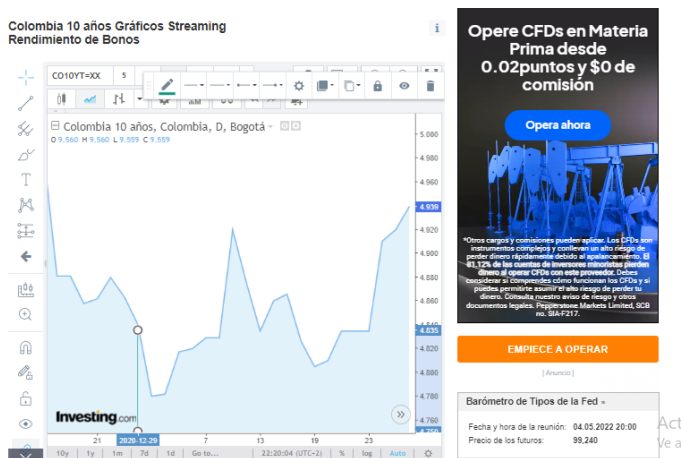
Colombia 10 años Gráficos Streaming Rendimiento de Bonos

i

CO10YT=XX 5

Colombia 10 años, Colombia, D, Bogotá

O 9.560 H 9.560 L 9.559 C 9.559

5.000
4.980
4.960
4.939
4.920
4.900
4.880
4.860
4.835
4.820
4.800
4.780
4.760

Investing.com

21 2020-12-29 7 13 19 23

10y 1y 1m 7d 1d Go to... 22:20:04 (UTC-2) % log Auto

Opere CFDs en Materia Prima desde 0.02puntos y $0 de comisión

Opera ahora

*Otros cargos y comisiones pueden aplicar. Los CFDs son instrumentos complejos y conllevan un alto riesgo de perder dinero rápidamente debido al apalancamiento. El 81,12% de las cuentas de inversores minoristas pierden dinero al operar CFDs con este proveedor. Debes considerar si comprendes cómo funcionan los CFDs y si puedes permitirte asumir el alto riesgo de perder tu dinero. Consulta nuestro aviso de riesgo y otros documentos legales. Pepperstone Markets Limited, SCB no. SIA-F217.

EMPIECE A OPERAR

[ Anuncio ]

Barómetro de Tipos de la Fed

Fecha y hora de la reunión: 04.05.2022 20:00
Precio de los futuros: 99,240

Act
Ve a